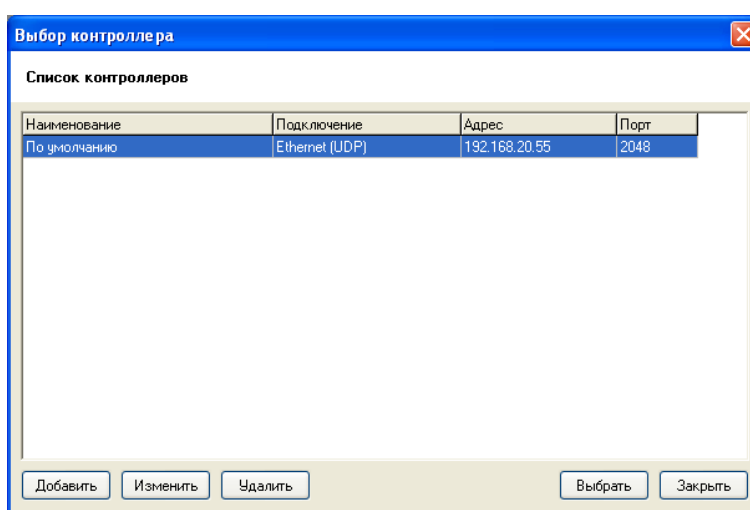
Выбор контроллера

Список контроллеров

| Наименование | Подключение | Адрес | Порт |
|---|---|---|---|
| По умолчанию | Ethernet (UDP) | 192.168.20.55 | 2048 |

Добавить Изменить Удалить Выбрать Закрыть